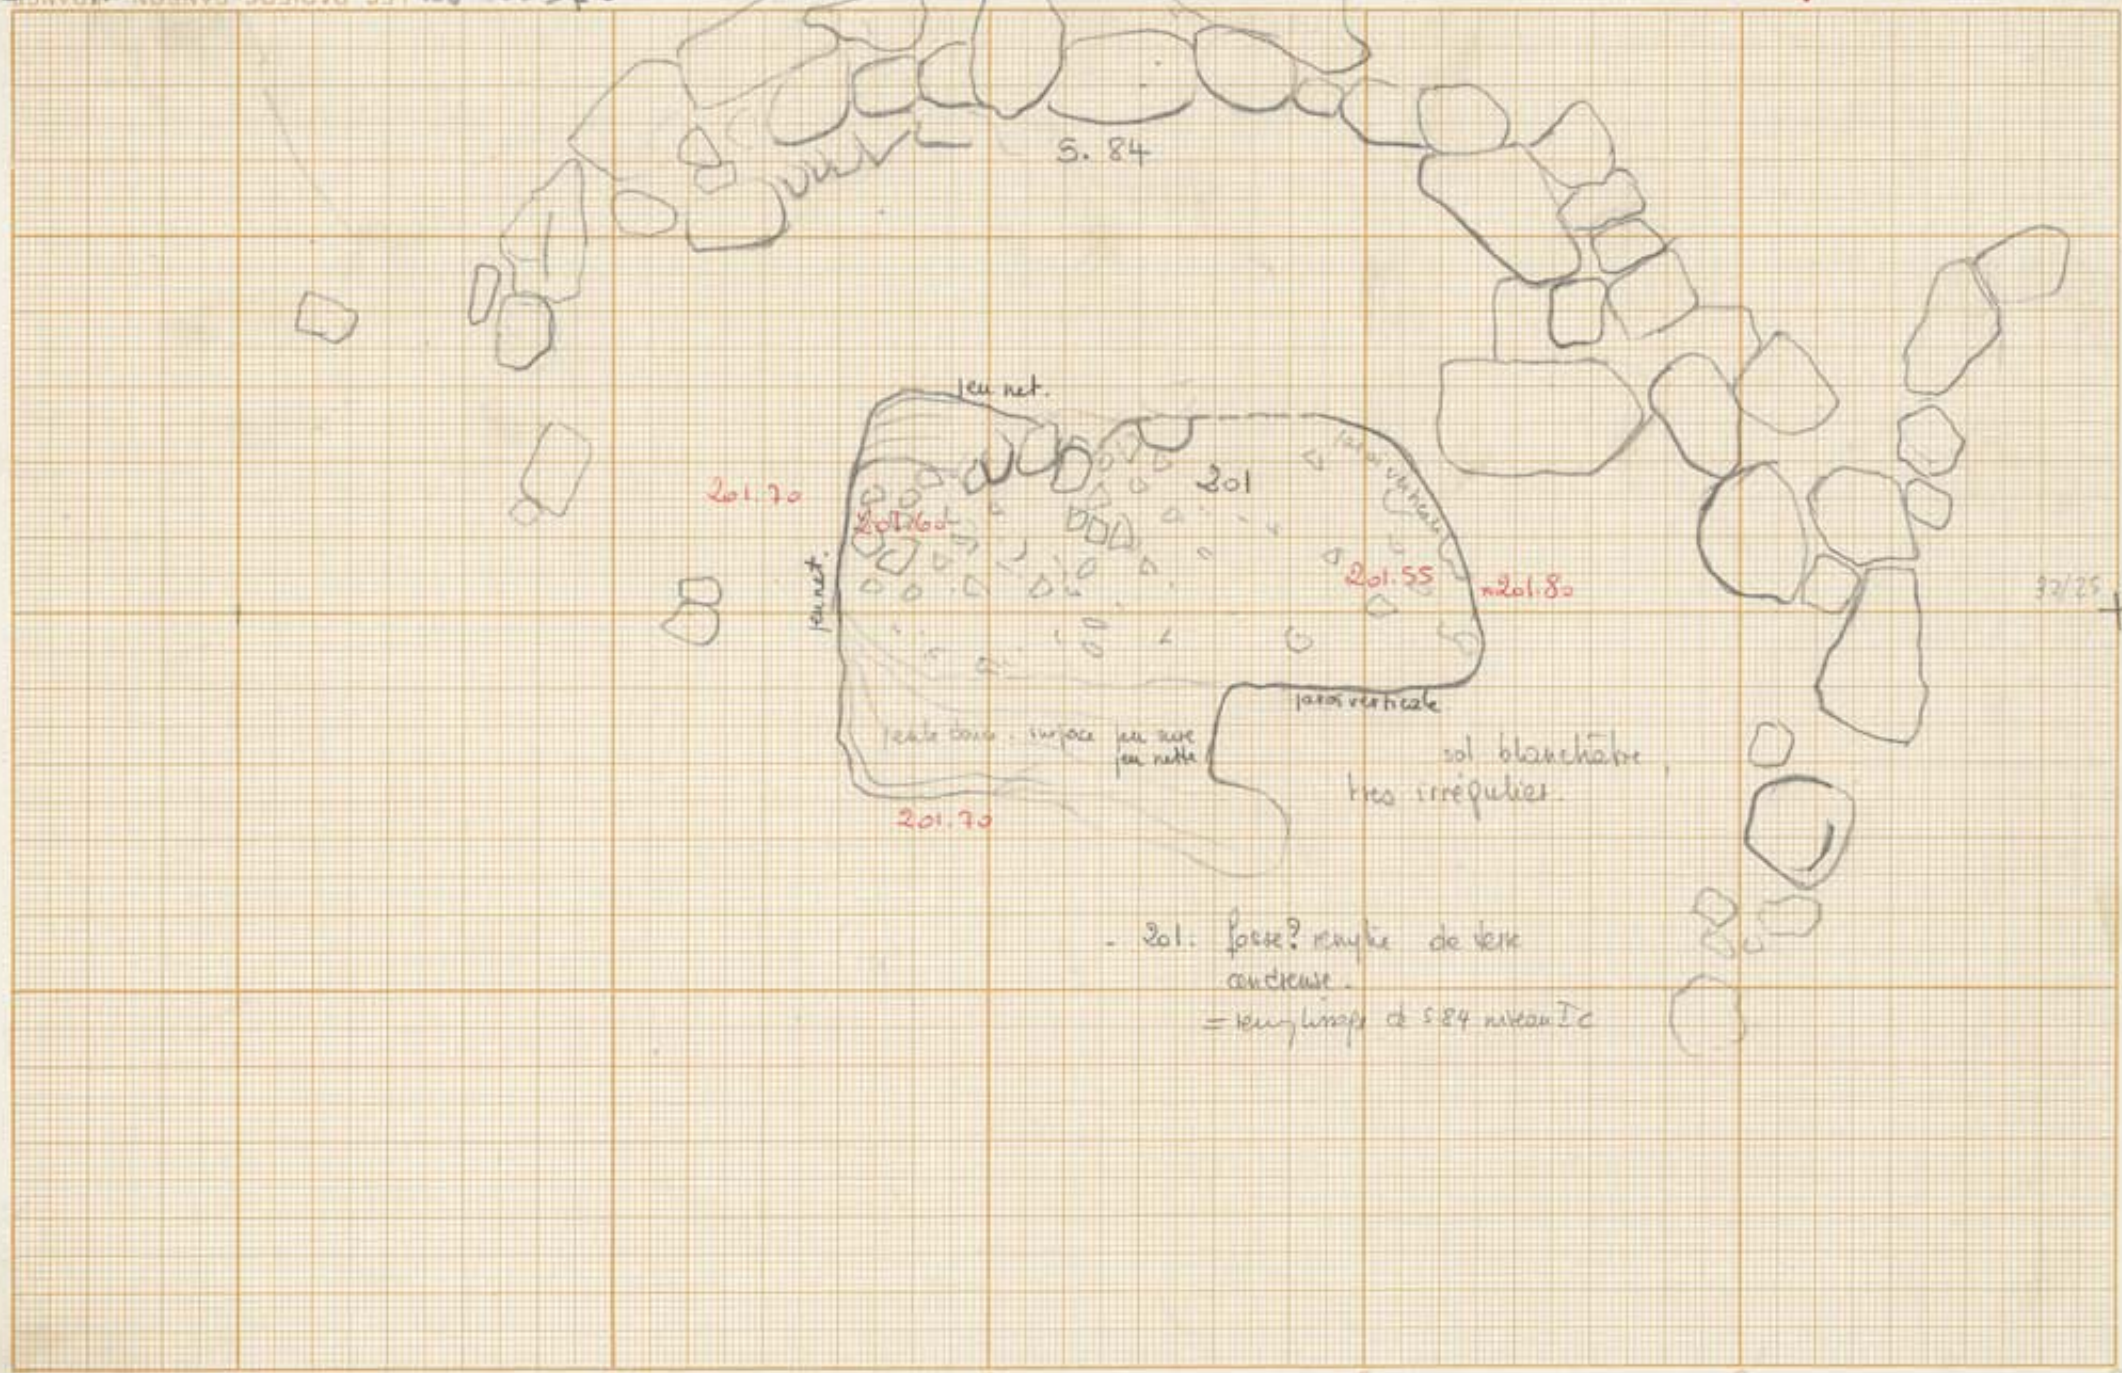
S. 84

peu net.

201

201.70

201.60

peu net.

paroi verticale

201.55

201.80

37/25

paroi verticale

pente douce, surface peu nette peu nette

sol blanchâtre, très irrégulier.

201.70

- 201. fosse? remplie de terre cendreuse.
= remplissage de S 84 niveau I c